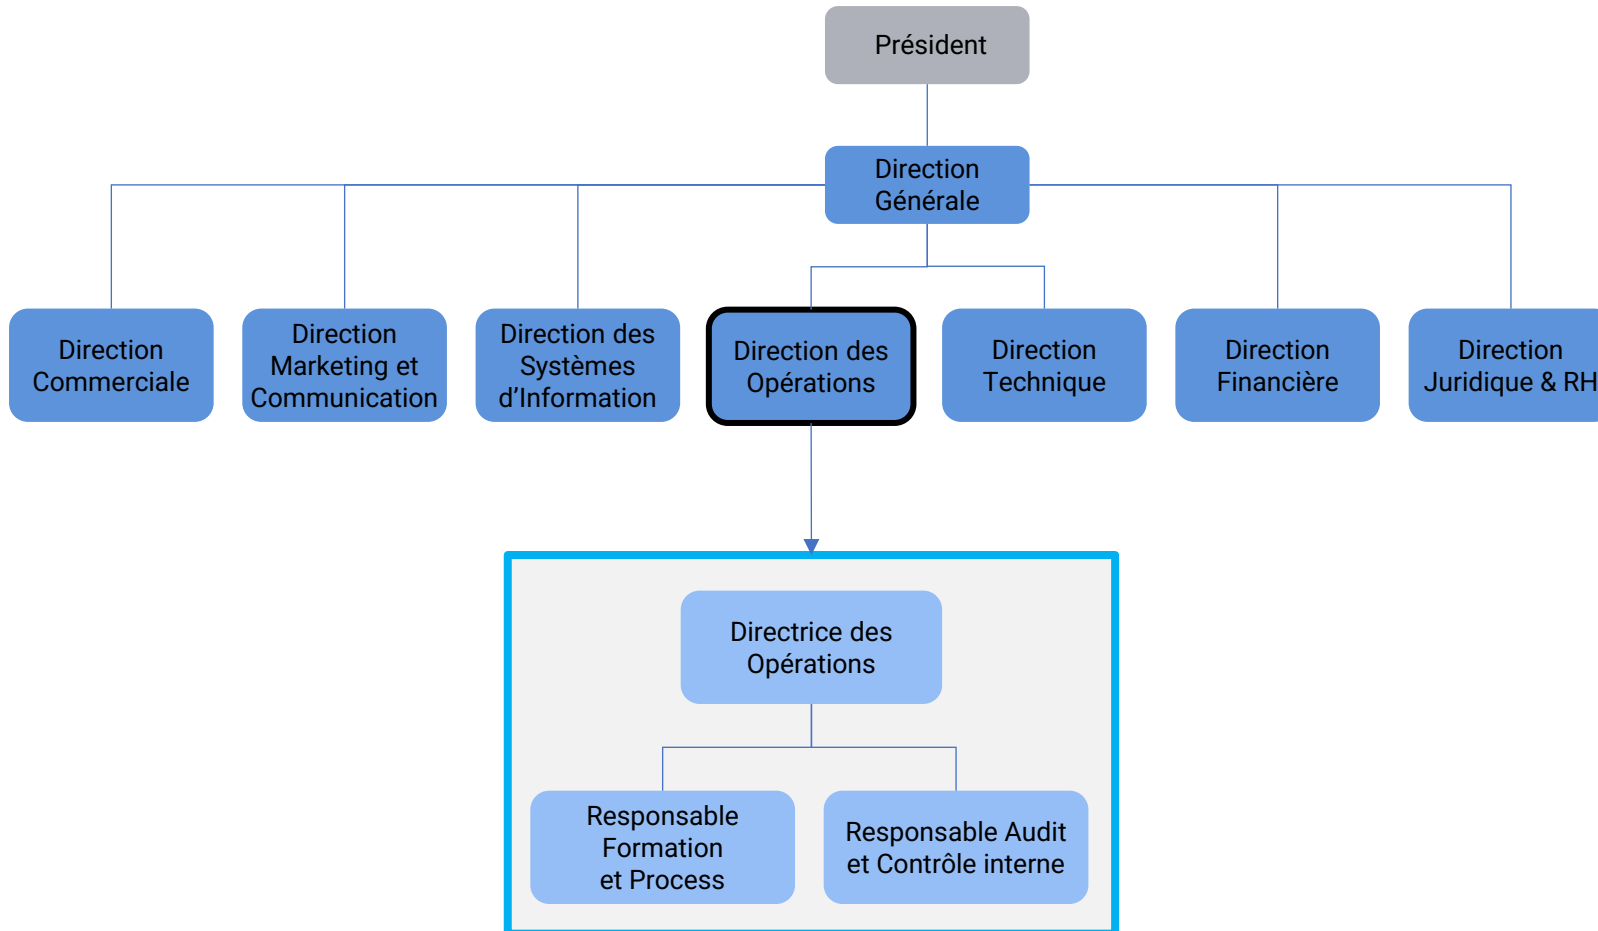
Président

Direction Générale

Direction Commerciale

Direction Marketing et Communication

Direction des Systèmes d’Information

Direction des Opérations

Direction Technique

Direction Financière

Direction Juridique & RH

Directrice des Opérations

Responsable Formation et Process

Responsable Audit et Contrôle interne